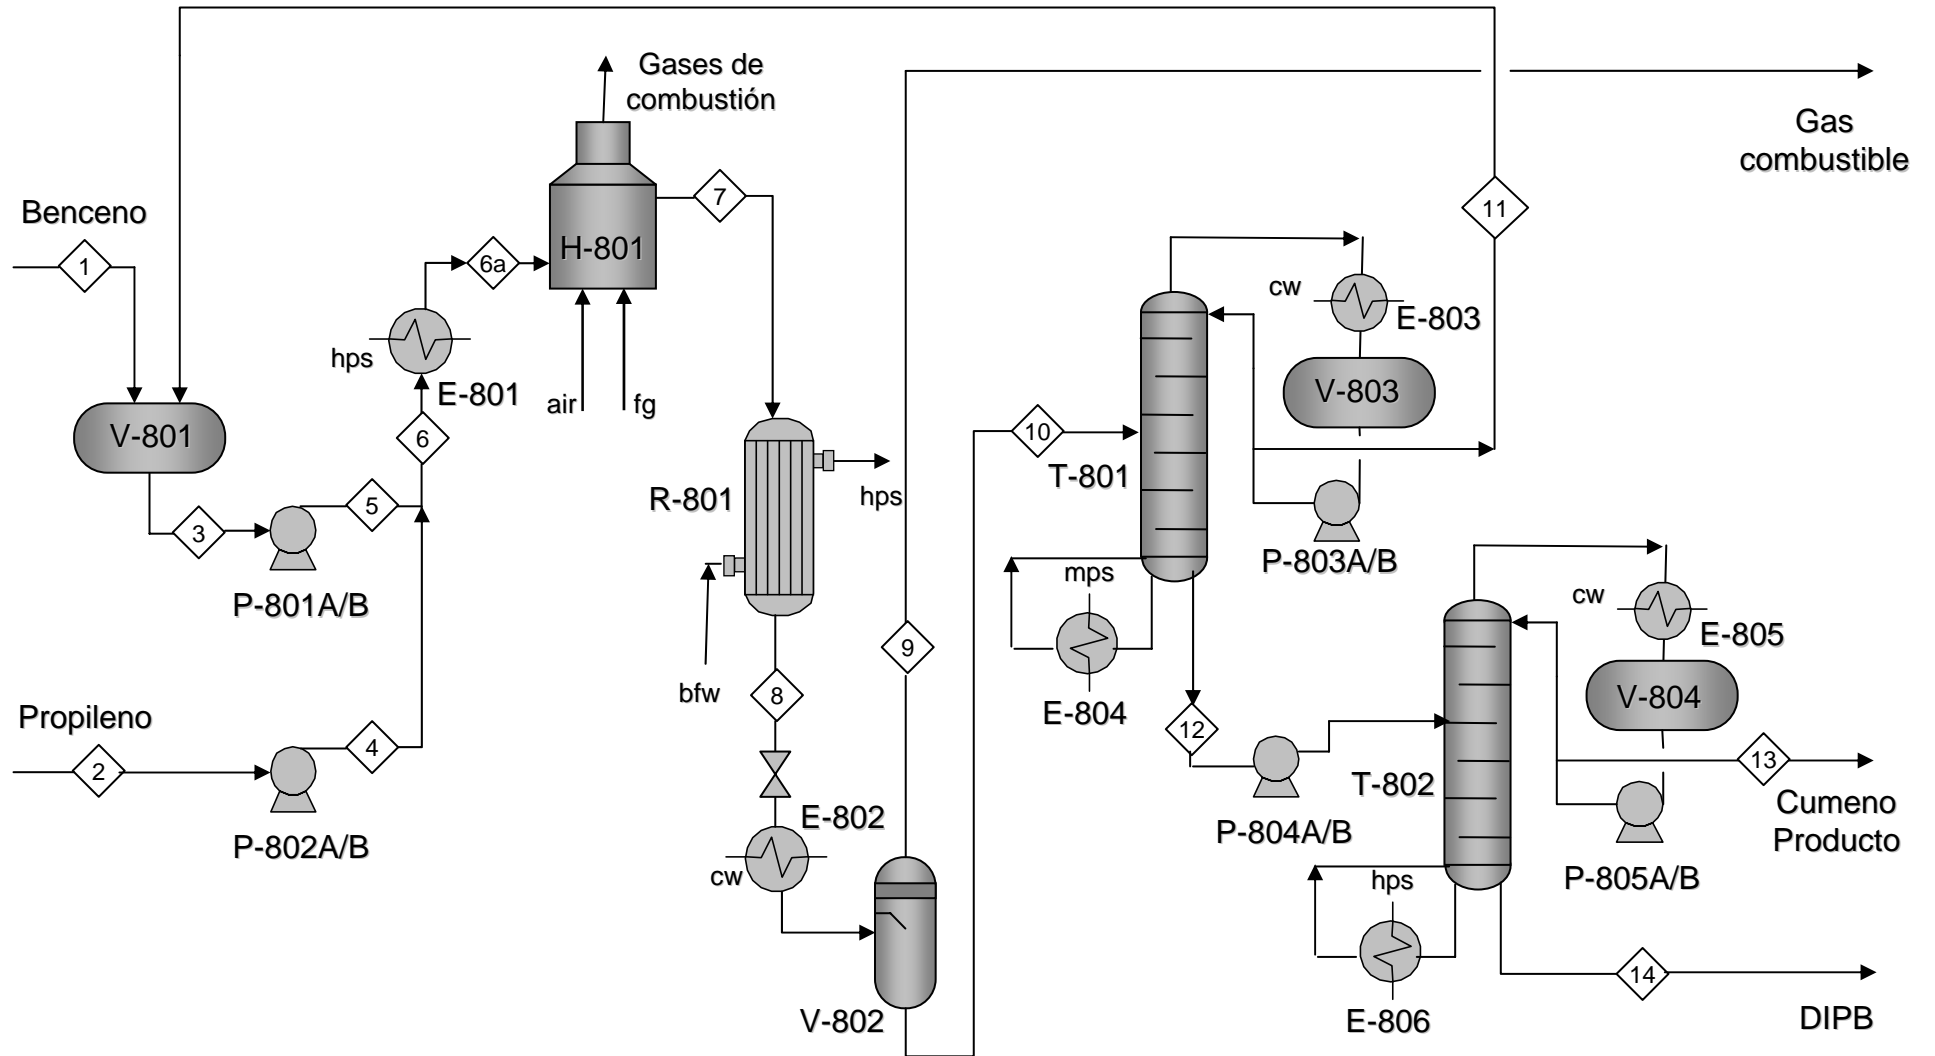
Gases de combustión

Gas combustible

Benceno

1

V-801

3

P-801A/B

5

6

hps

E-801

6a

H-801

7

air

fg

R-801

hps

bfw

8

E-802

cw

V-802

9

10

T-801

mps

E-804

cw

E-803

V-803

11

P-803A/B

12

P-804A/B

cw

E-805

V-804

T-802

13

Cumeno Producto

P-805A/B

hps

E-806

14

DIPB

Propileno

2

P-802A/B

4